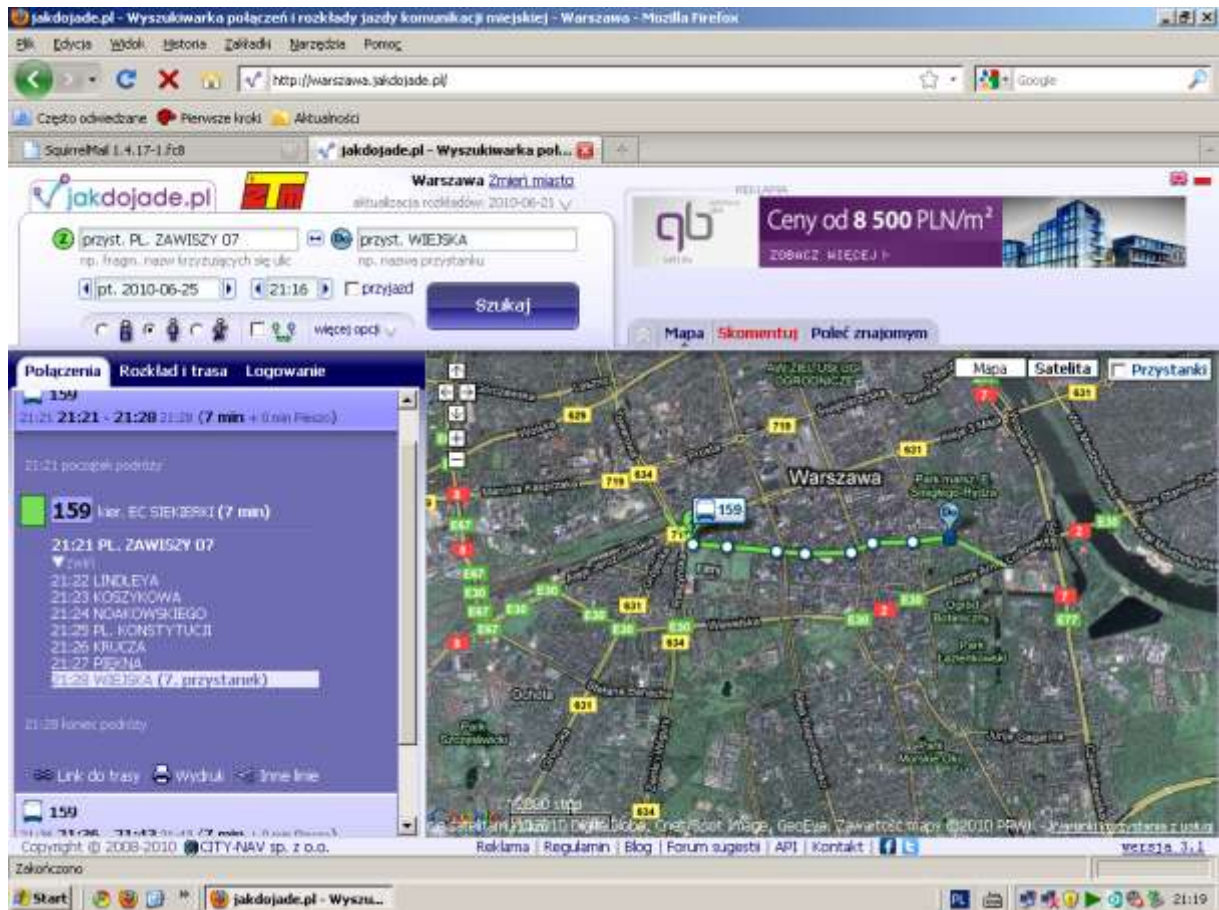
jakdojade.pl - Wyszukiwarka połączeń i rozkłady jazdy komunikacji miejskiej - Warszawa - Mozilla Firefox

Plik Edycja Widok Historia Zakładki Narzędzia Pomoc

http://warszawa.jakdojade.pl/

Google

Często odwiedzane Pierwsze kroki Aktualności

SquirrelMail 1.4.17-1.fc8

jakdojade.pl - Wyszukiwarka poł...

jakdojade.pl

ZTM

Warszawa Zmień miasto

aktualizacja rozkładów: 2010-06-21

przyst. PL. ZAWISZY 07

np. fragm. nazw krzyżujących się ulic

przyst. WIEJSKA

np. nazwa przystanku

pt. 2010-06-25

21:16

przyjazd

Szukaj

więcej opcji

REKLAMA

qb

Ceny od 8 500 PLN/m²

ZOBACZ WIĘCEJ

Mapa Skomentuj Poleć znajomym

Połączenia Rozkład i trasa Logowanie

159

21:21 21:21 - 21:28 21:28 (7 min + 0 min Pieszo)

21:21 początek podróży

159 kier. EC SIEKIERKI (7 min)

21:21 PL. ZAWISZY 07

zwiń

21:22 LINDLEYA

21:23 KOSZYKOWA

21:24 NOAKOWSKIEGO

21:25 PL. KONSTYTUCJI

21:26 KRUCZA

21:27 PIĘKNA

21:28 WIEJSKA (7. przystanek)

21:28 koniec podróży

Link do trasy Wydruk Inne linie

159

21:26 21:26 - 21:43 21:43 (7 min + 0 min Pieszo)

Mapa Satelita Przystanki

Warszawa

159

Park im. Rydza-Śmigłego

Ogród Botaniczny

Park Łazienkowski

Park Szczęśliwicki

Ochota

2000 stóp

Dane mapy ©2010 Digital Globe, GeoEye, Zawartość mapy ©2010 PPWK

Copyright © 2008-2010 CITY-NAV sp. z o.o.

Reklama | Regulamin | Blog | Forum sugestii | API | Kontakt

wersja 3.1

Zakończono

Start

jakdojade.pl - Wyszu...

21:19